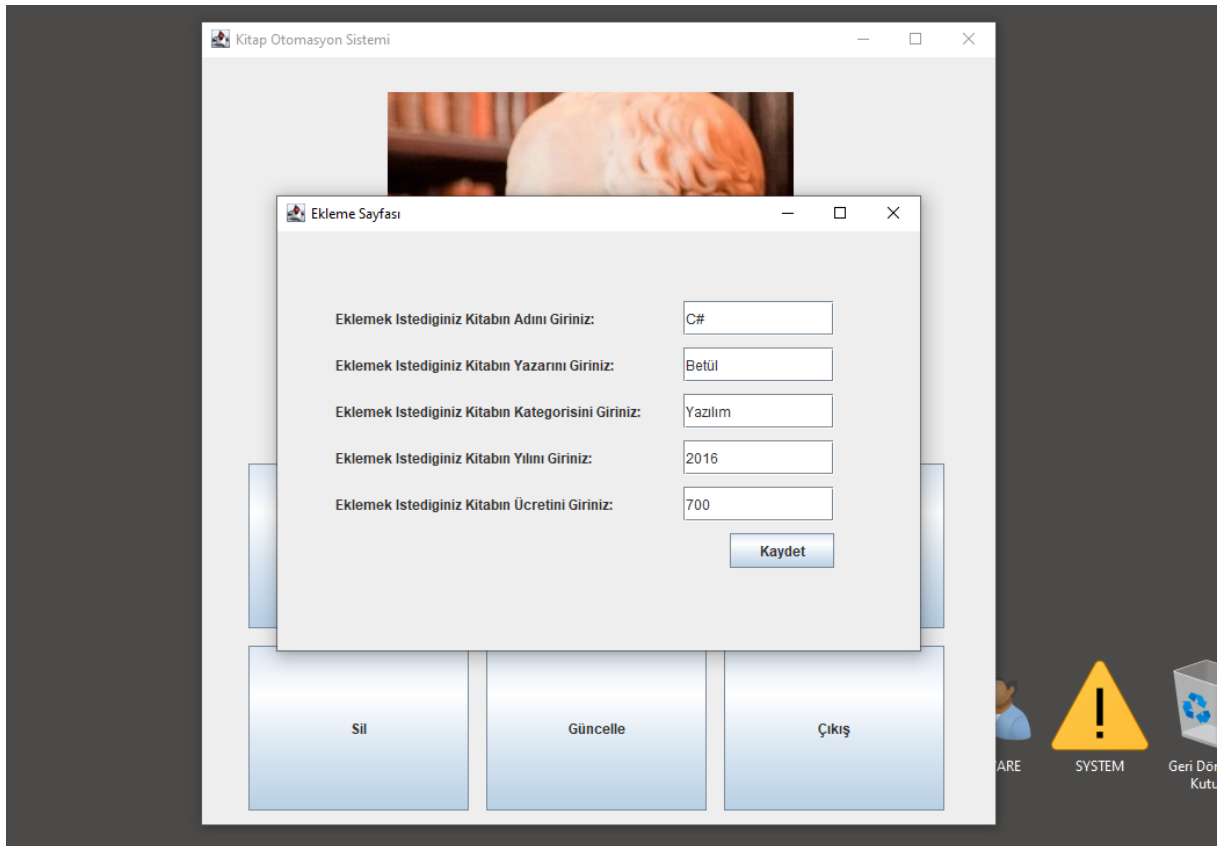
Kitap Otomasyon Sistemi

Ekleme Sayfası

Eklemek Istediginiz Kitabın Adını Giriniz: C#

Eklemek Istediginiz Kitabın Yazarını Giriniz: Betül

Eklemek Istediginiz Kitabın Kategorisini Giriniz: Yazılım

Eklemek Istediginiz Kitabın Yılını Giriniz: 2016

Eklemek Istediginiz Kitabın Ücretini Giriniz: 700

Kaydet

Sil

Güncelle

Çıkış

ARE

SYSTEM

Geri Dö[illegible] Kutu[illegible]